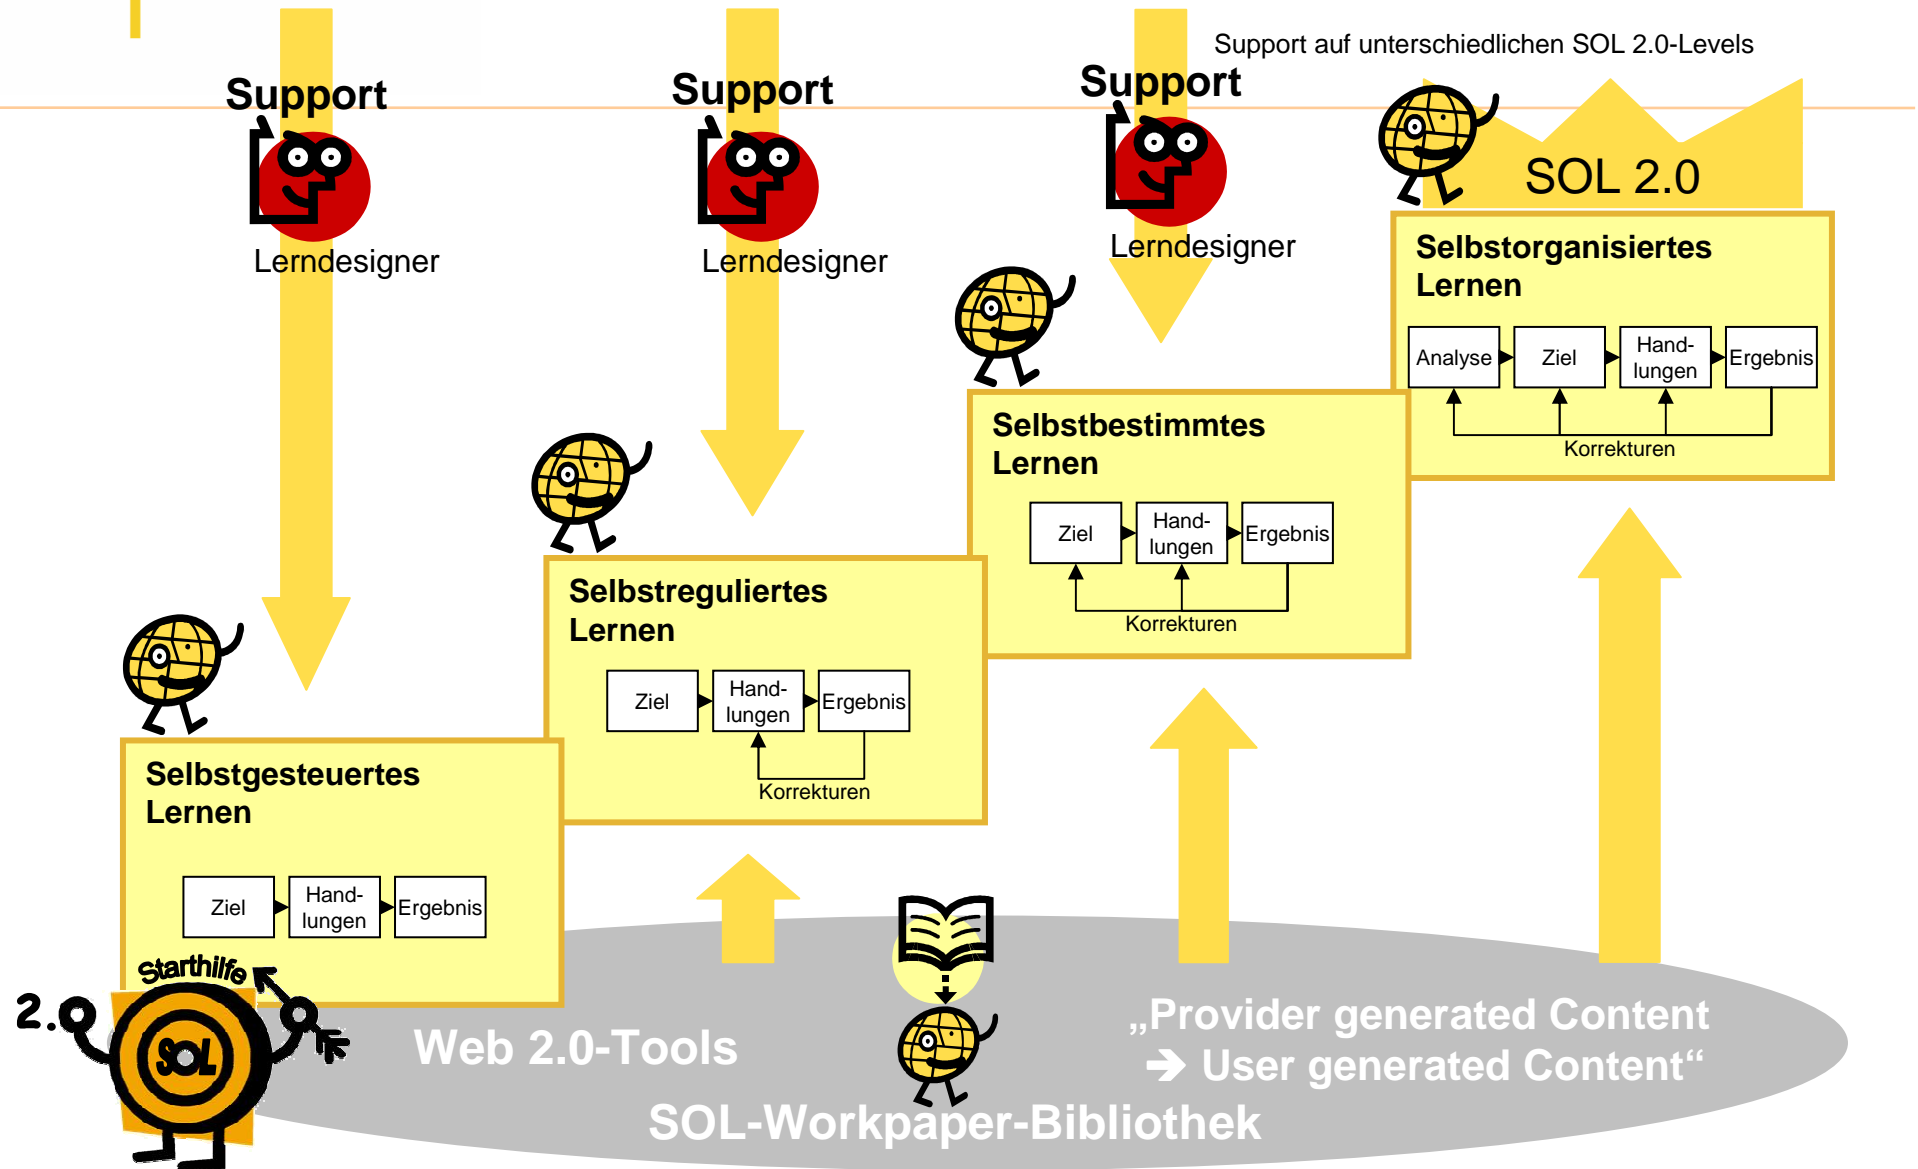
Support auf unterschiedlichen SOL 2.0-Levels

Support

Lerndesigner

Support

Lerndesigner

Support

Lerndesigner

SOL 2.0

Selbstorganisiertes Lernen

Analyse

Ziel

Hand-lungen

Ergebnis

Korrekturen

Selbstbestimmtes Lernen

Ziel

Hand-lungen

Ergebnis

Korrekturen

Selbstreguliertes Lernen

Ziel

Hand-lungen

Ergebnis

Korrekturen

Selbstgesteuertes Lernen

Ziel

Hand-lungen

Ergebnis

Starthilfe

2.0

SOL

Web 2.0-Tools

„Provider generated Content
➔ User generated Content“

SOL-Workpaper-Bibliothek